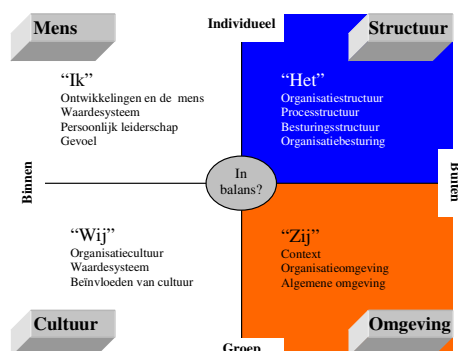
Mens

Individueel

Structuur

"Ik"
Ontwikkelingen en de mens
Waardesysteem
Persoonlijk leiderschap
Gevoel

"Het"
Organisatiestructuur
Processtructuur
Besturingsstructuur
Organisatiebesturing

Binnen

In balans?

Buiten

"Wij"
Organisatiecultuur
Waardesysteem
Beïnvloeden van cultuur

"Zij"
Context
Organisatieomgeving
Algemene omgeving

Cultuur

Groep

Omgeving